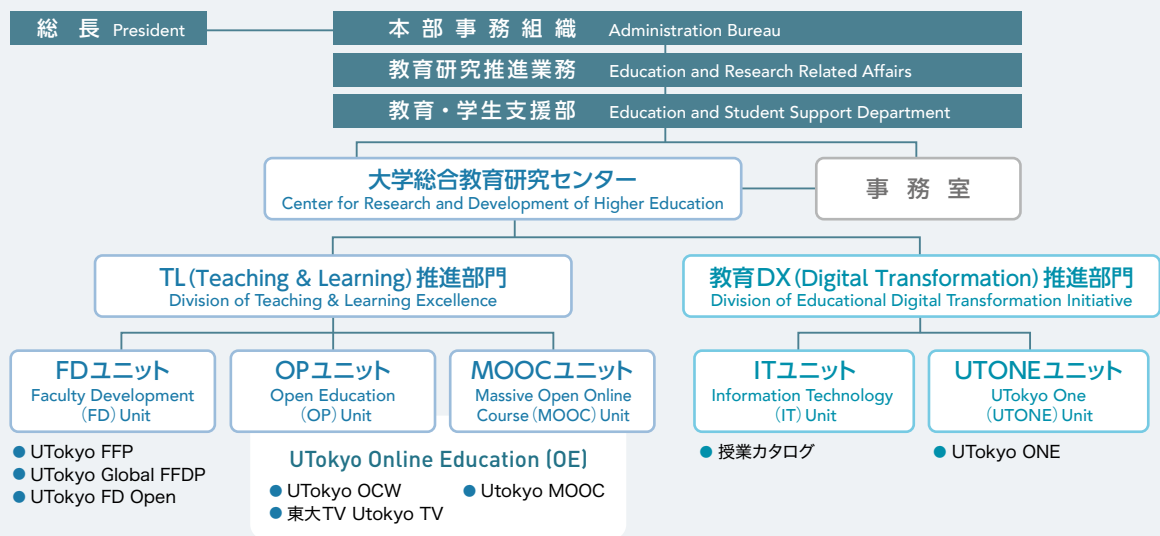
総　長 President

本部事務組織 Administration Bureau

教育研究推進業務 Education and Research Related Affairs

教育・学生支援部 Education and Student Support Department

大学総合教育研究センター
Center for Research and Development of Higher Education

事務室

TL (Teaching & Learning) 推進部門
Division of Teaching & Learning Excellence

教育DX (Digital Transformation) 推進部門
Division of Educational Digital Transformation Initiative

FDユニット
Faculty Development (FD) Unit

OPユニット
Open Education (OP) Unit

MOOCユニット
Massive Open Online Course (MOOC) Unit

ITユニット
Information Technology (IT) Unit

UTONEユニット
UTokyo One (UTONE) Unit

● UTokyo FFP
● UTokyo Global FFDP
● UTokyo FD Open

UTokyo Online Education (OE)
● UTokyo OCW
● Utokyo MOOC
● 東大TV Utokyo TV

● 授業カタログ

● UTokyo ONE